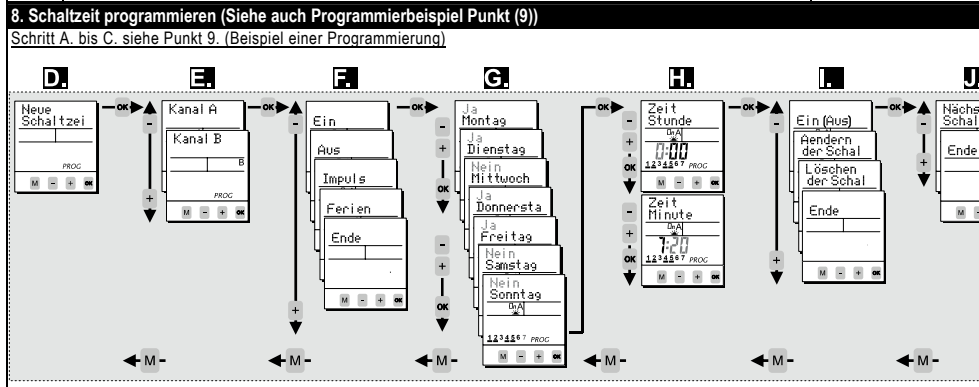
8. Schaltzeit programmieren (Siehe auch Programmierbeispiel Punkt (9))

Schritt A. bis C. siehe Punkt 9. (Beispiel einer Programmierung)

D.

Neue Schaltzei

PROG

M - + OK

OK

E.

Kanal A

Kanal B

B

PROG

M - + OK

- +

OK

F.

Ein

Aus

Impuls

Ferien

Ende

M - + OK

- +

OK

G.

Ja Montag

Ja Dienstag

Nein Mittwoch

Ja Donnersta

Ja Freitag

Nein Samstag

Nein Sonntag

1234567 PROG

M - + OK

- + OK

- + OK

OK

H.

Zeit Stunde

0:00

1234567 PROG

M - + OK

Zeit Minute

7:20

1234567 PROG

M - + OK

- + OK

- + OK

OK

I.

Ein (Aus)

Aendern der Schal

Löschen der Schal

Ende

M - + OK

- +

OK

J.

Nächs Schal

Ende

M -

- +

M

M

M

M

M

M